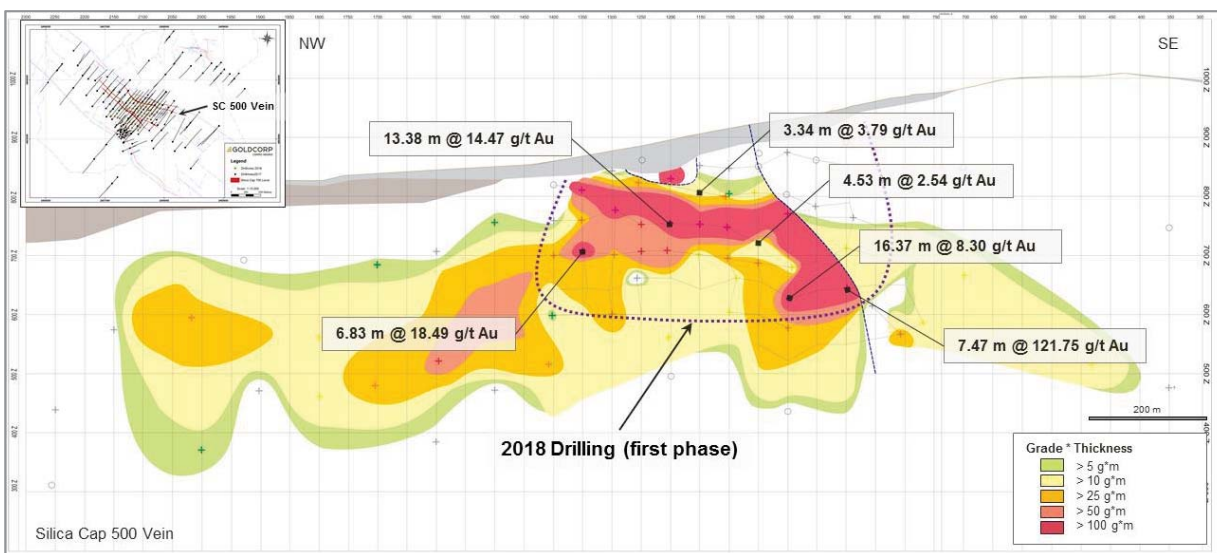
NW

SE

SC 500 Vein

GOLDCORP

Legend

13.38 m @ 14.47 g/t Au

3.34 m @ 3.79 g/t Au

4.53 m @ 2.54 g/t Au

16.37 m @ 8.30 g/t Au

6.83 m @ 18.49 g/t Au

7.47 m @ 121.75 g/t Au

200 m

2018 Drilling (first phase)

Grade * Thickness
> 5 g*m
> 10 g*m
> 25 g*m
> 50 g*m
> 100 g*m

Silica Cap 500 Vein

1000 Z
900 Z
800 Z
700 Z
600 Z
500 Z
400 Z
300 Z